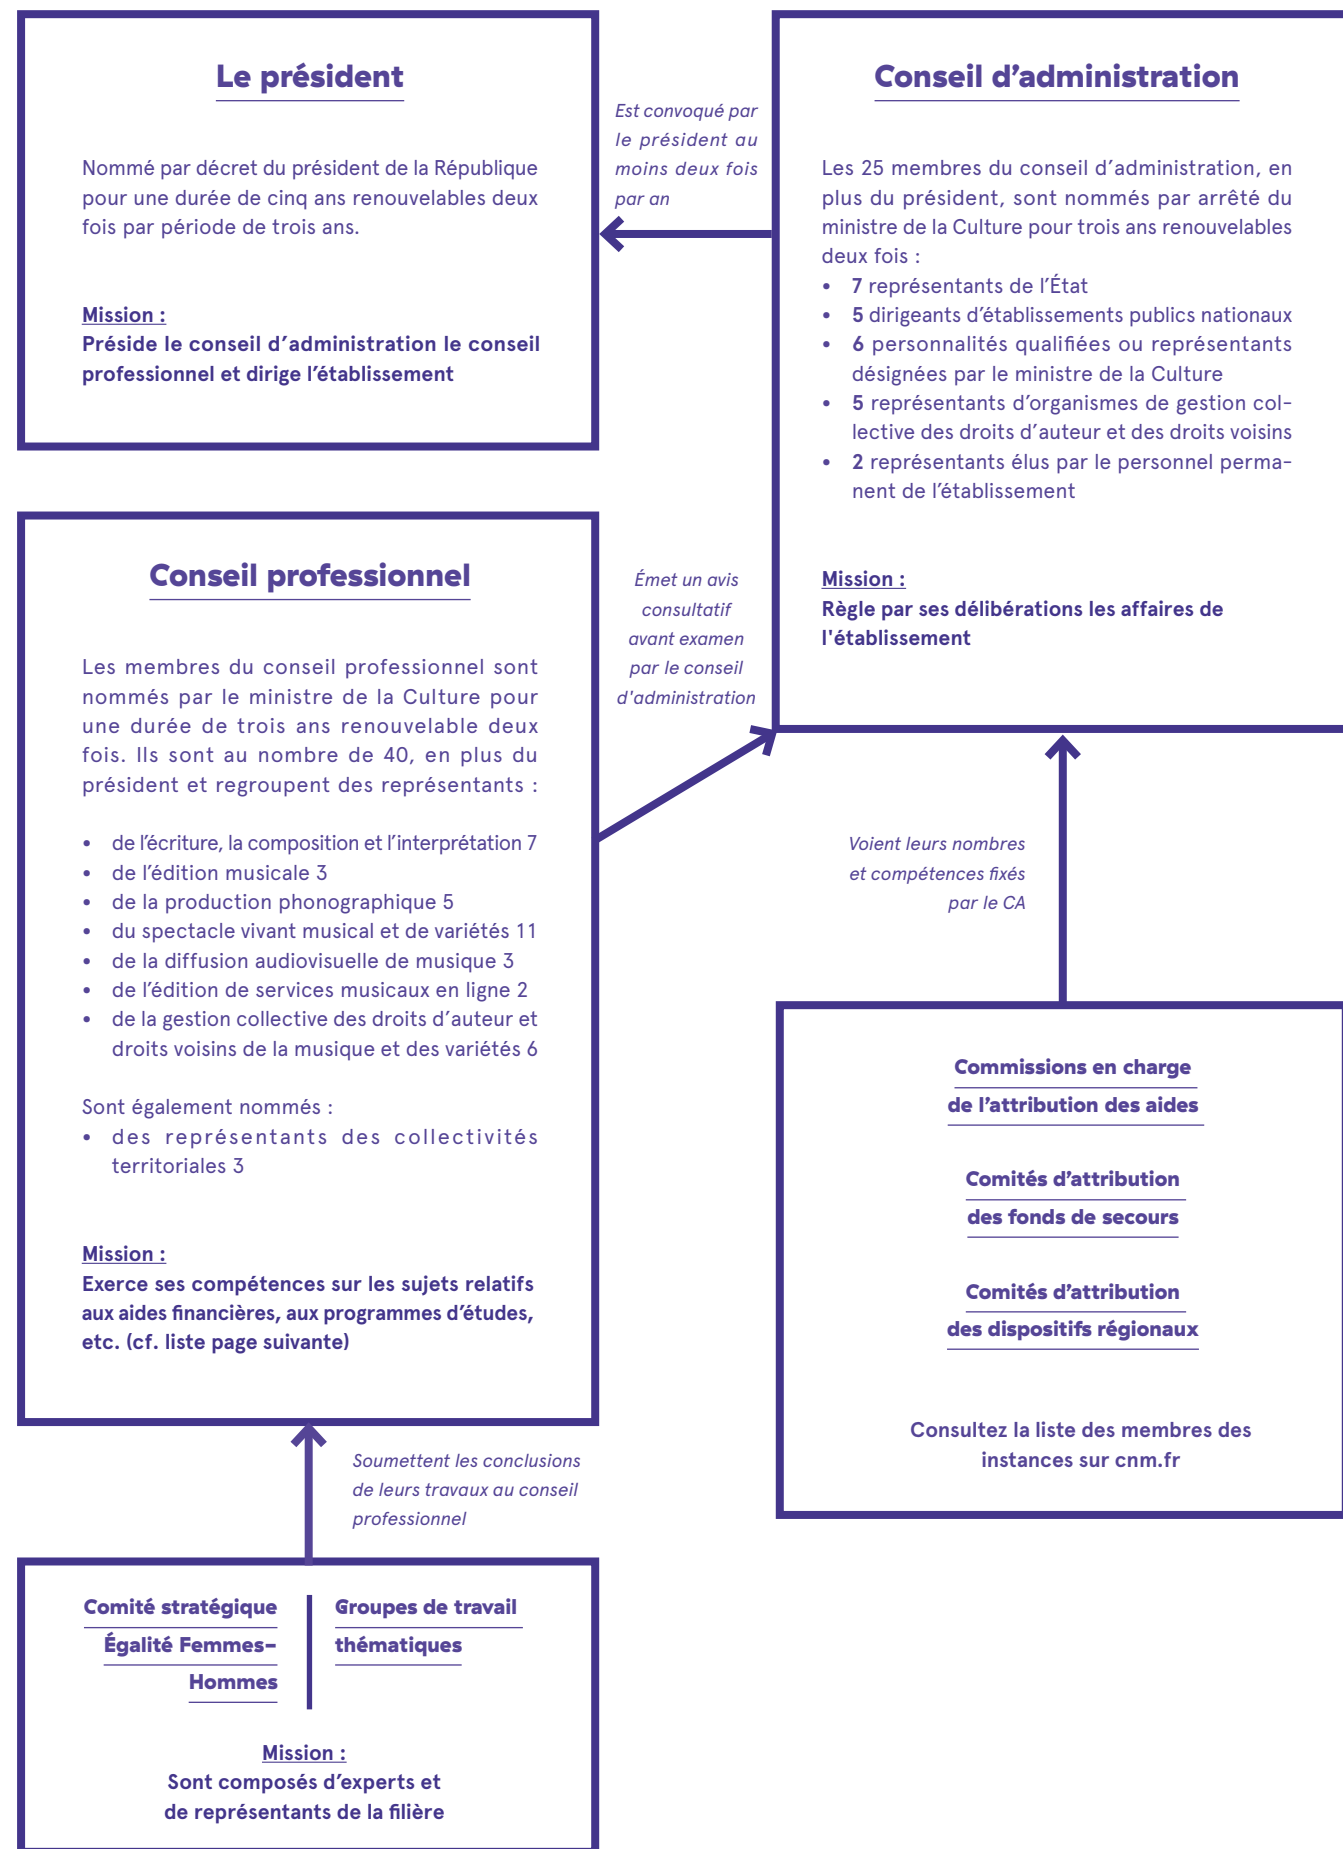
Le président

Nommé par décret du président de la République pour une durée de cinq ans renouvelables deux fois par période de trois ans.

Mission :
Préside le conseil d'administration le conseil professionnel et dirige l'établissement

Est convoqué par le président au moins deux fois par an

Conseil d'administration

Les 25 membres du conseil d'administration, en plus du président, sont nommés par arrêté du ministre de la Culture pour trois ans renouvelables deux fois :
• 7 représentants de l'État
• 5 dirigeants d'établissements publics nationaux
• 6 personnalités qualifiées ou représentants désignées par le ministre de la Culture
• 5 représentants d'organismes de gestion collective des droits d'auteur et des droits voisins
• 2 représentants élus par le personnel permanent de l'établissement

Mission :
Règle par ses délibérations les affaires de l'établissement

Conseil professionnel

Les membres du conseil professionnel sont nommés par le ministre de la Culture pour une durée de trois ans renouvelable deux fois. Ils sont au nombre de 40, en plus du président et regroupent des représentants :

• de l'écriture, la composition et l'interprétation 7
• de l'édition musicale 3
• de la production phonographique 5
• du spectacle vivant musical et de variétés 11
• de la diffusion audiovisuelle de musique 3
• de l'édition de services musicaux en ligne 2
• de la gestion collective des droits d'auteur et droits voisins de la musique et des variétés 6

Sont également nommés :
• des représentants des collectivités territoriales 3

Mission :
Exerce ses compétences sur les sujets relatifs aux aides financières, aux programmes d'études, etc. (cf. liste page suivante)

Émet un avis consultatif avant examen par le conseil d'administration

Voient leurs nombres et compétences fixés par le CA

Commissions en charge de l'attribution des aides

Comités d'attribution des fonds de secours

Comités d'attribution des dispositifs régionaux

Consultez la liste des membres des instances sur cnm.fr

Soumettent les conclusions de leurs travaux au conseil professionnel

Comité stratégique Égalité Femmes-Hommes

Groupes de travail thématiques

Mission :
Sont composés d'experts et de représentants de la filière